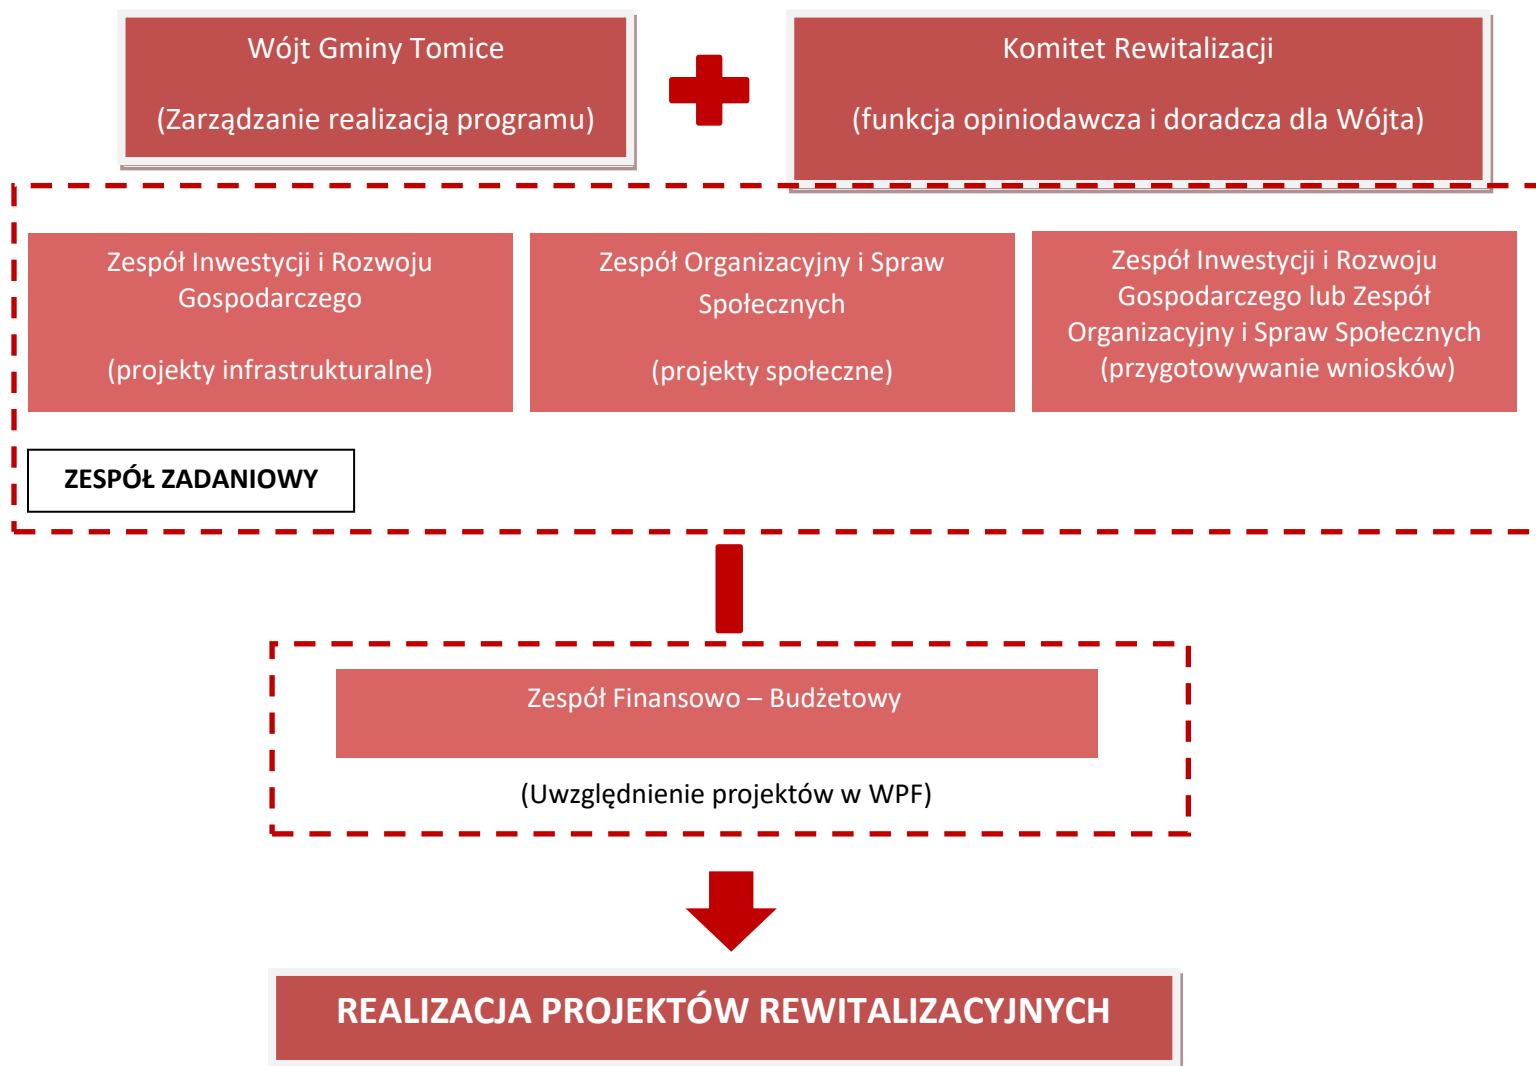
Wójt Gminy Tomice

(Zarządzanie realizacją programu)

Komitet Rewitalizacji

(funkcja opiniodawcza i doradcza dla Wójta)

Zespół Inwestycji i Rozwoju Gospodarczego

(projekty infrastrukturalne)

Zespół Organizacyjny i Spraw Społecznych

(projekty społeczne)

Zespół Inwestycji i Rozwoju Gospodarczego lub Zespół Organizacyjny i Spraw Społecznych (przygotowywanie wniosków)

ZESPÓŁ ZADANIOWY

Zespół Finansowo – Budżetowy

(Uwzględnienie projektów w WPF)

REALIZACJA PROJEKTÓW REWITALIZACYJNYCH